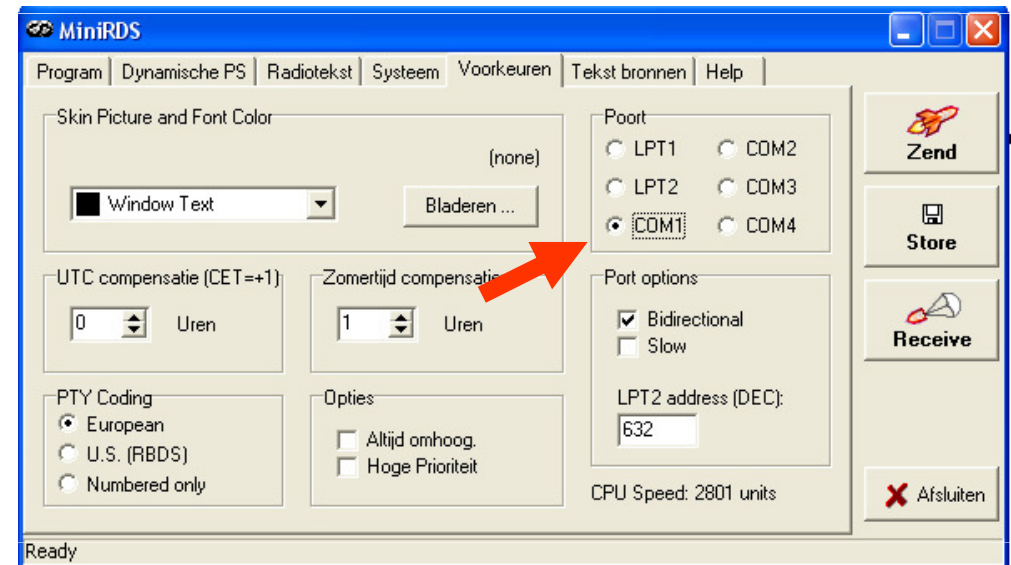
MiniRDS

Program | Dynamische PS | Radiotekst | Systeem | Voorkeuren | Tekst bronnen | Help

Skin Picture and Font Color

(none)

Window Text

Bladeren ...

Poort

LPT1 COM2

LPT2 COM3

COM1 COM4

UTC compensatie (CET=+1)

0 Uren

Zomertijd compensati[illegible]

1 Uren

Port options

Bidirectional

Slow

LPT2 address (DEC):

632

PTY Coding

European

U.S. (RBDS)

Numbered only

Opties

Altijd omhoog.

Hoge Prioriteit

CPU Speed: 2801 units

Zend

Store

Receive

Afsluiten

Ready